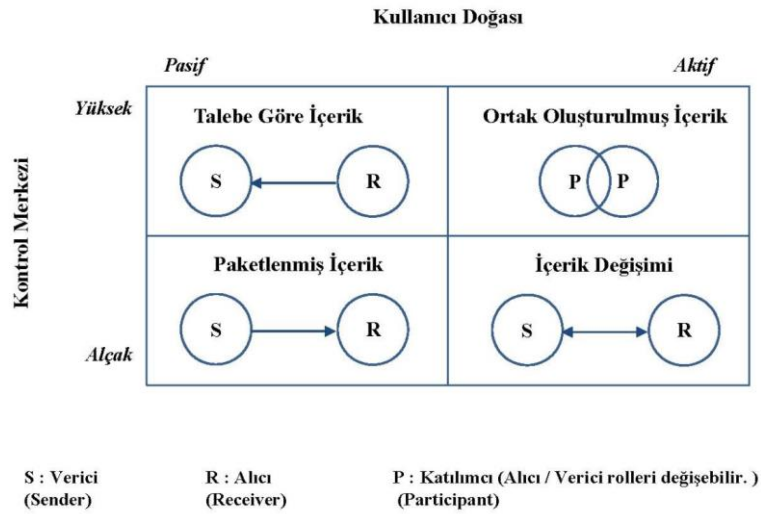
Kullanıcı Doğası

Pasif

Aktif

Kontrol Merkezi

Yüksek

Alçak

Talebe Göre İçerik

S

R

Ortak Oluşturulmuş İçerik

P

P

Paketlenmiş İçerik

S

R

İçerik Değişimi

S

R

S : Verici
(Sender)

R : Alıcı
(Receiver)

P : Katılımcı (Alıcı / Verici rolleri değişebilir. )
(Participant)